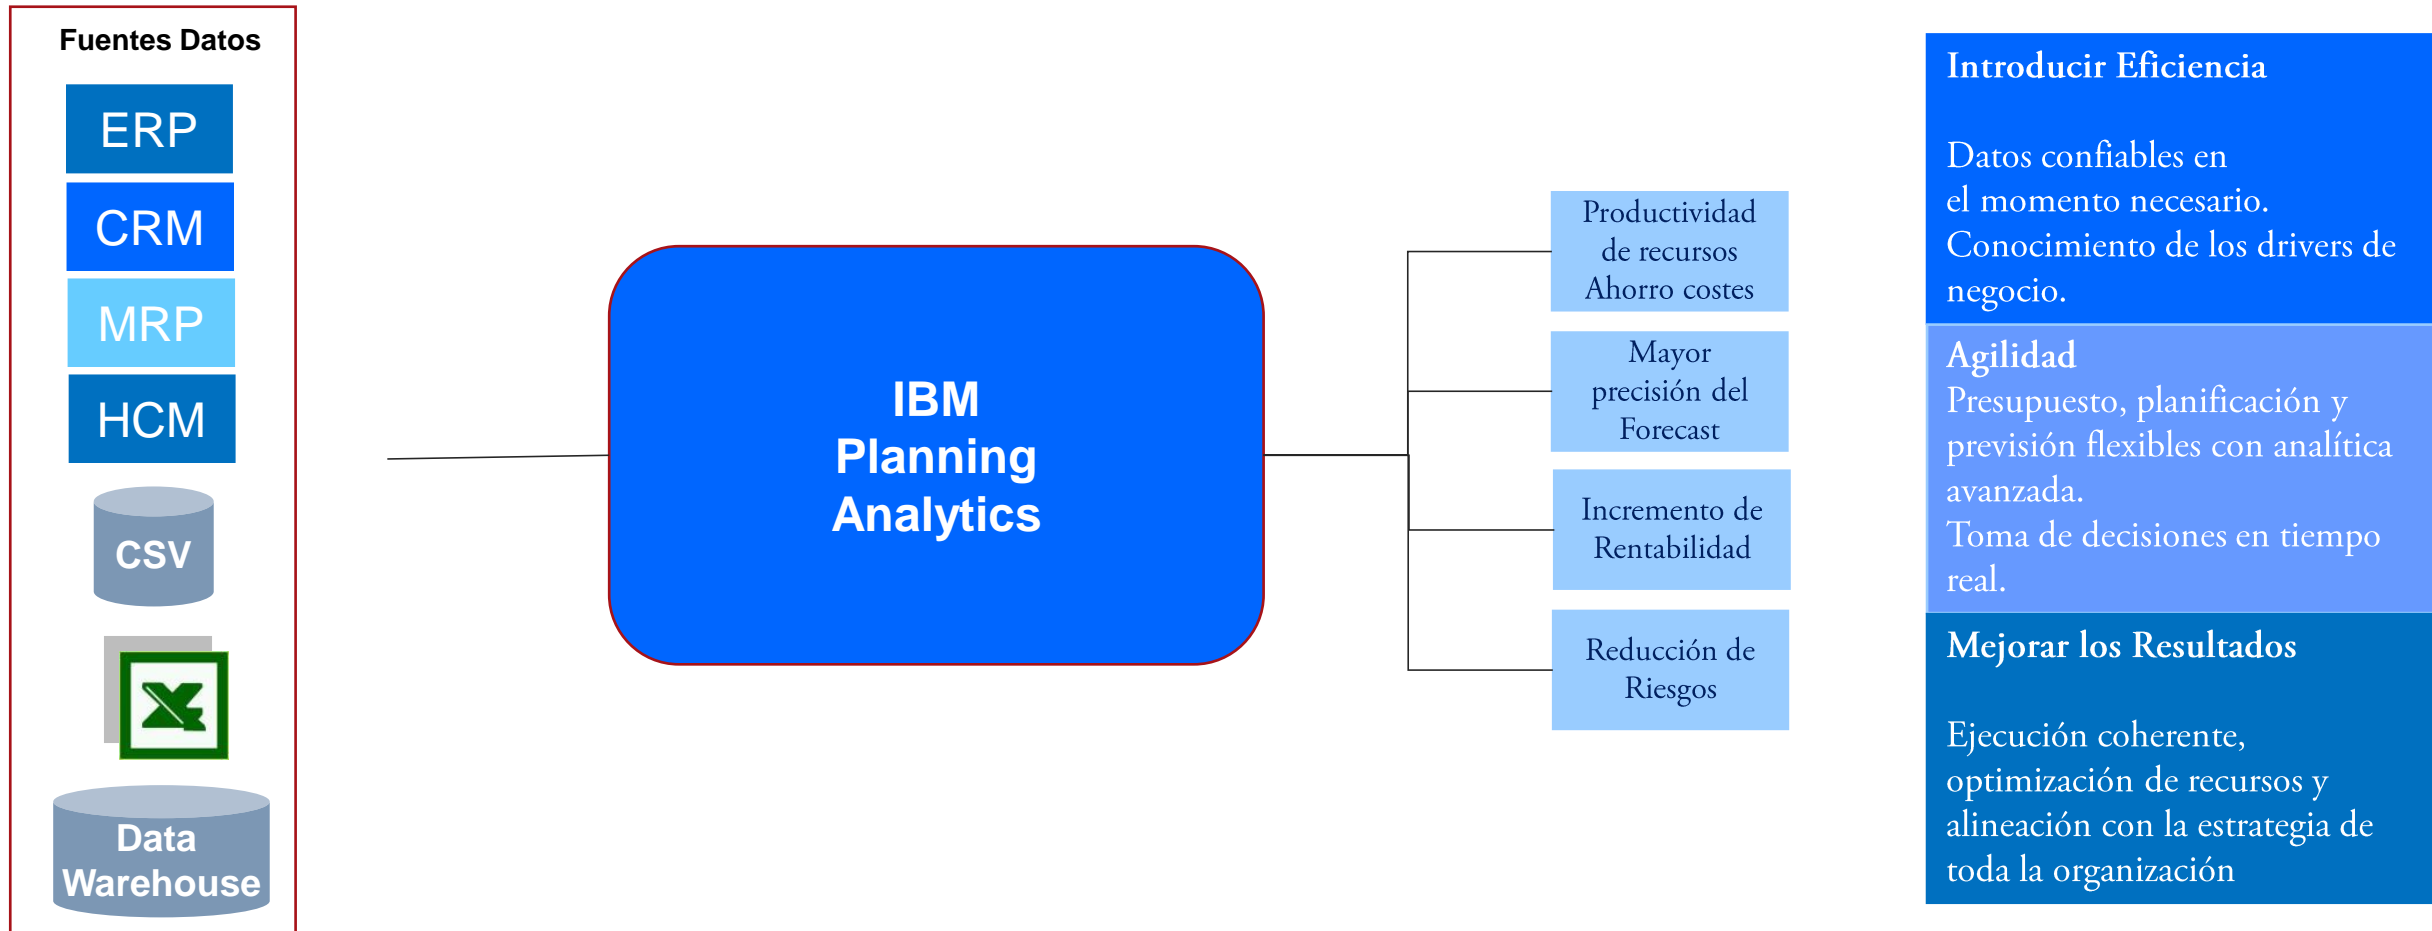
Fuentes Datos

ERP

CRM

MRP

HCM

CSV

Data Warehouse

IBM
Planning
Analytics

Productividad de recursos
Ahorro costes

Mayor precisión del Forecast

Incremento de Rentabilidad

Reducción de Riesgos

Introducir Eficiencia

Datos confiables en el momento necesario.
Conocimiento de los drivers de negocio.

Agilidad
Presupuesto, planificación y previsión flexibles con analítica avanzada.
Toma de decisiones en tiempo real.

Mejorar los Resultados

Ejecución coherente, optimización de recursos y alineación con la estrategia de toda la organización